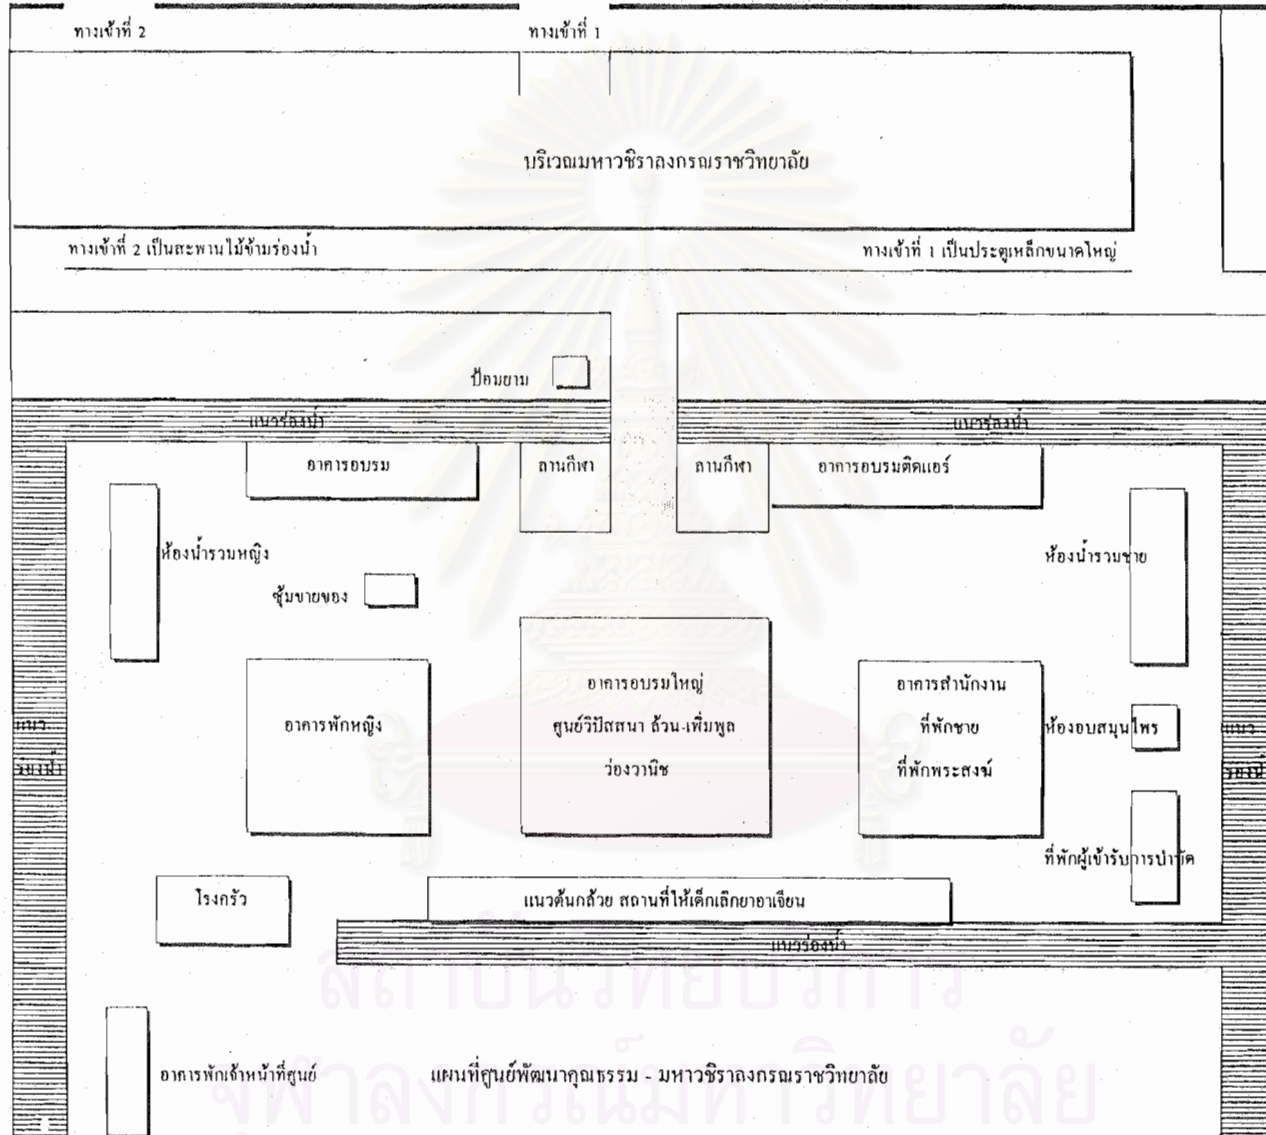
ทางเข้าที่ 2

ทางเข้าที่ 1

บริเวณมหาวชิราลงกรณราชวิทยาลัย

ทางเข้าที่ 2 เป็นสะพานไม้ข้ามร่องน้ำ

ทางเข้าที่ 1 เป็นประตูเหล็กขนาดใหญ่

ป้อมยาม

แนวร่องน้ำ

แนวร่องน้ำ

อาคารอบรม

ลานกีฬา

ลานกีฬา

อาคารอบรมติดแอร์

ห้องน้ำรวมหญิง

ห้องน้ำรวมชาย

ซุ้มขายของ

อาคารพักหญิง

อาคารอบรมใหญ่
ศูนย์วิปัสสนา ถ้วน-เพิ่มพูล
ว่องวานิช

อาคารสำนักงาน
ที่พักชาย
ที่พักพระสงฆ์

ห้องอบสมุนไพร

แนวร่องน้ำ

แนวร่องน้ำ

ที่พักผู้เข้ารับการบำบัด

โรงครัว

แนวต้นกล้วย สถานที่ให้เด็กเลิกยาอาเจียน

แนวร่องน้ำ

อาคารพักเจ้าหน้าที่ศูนย์

แผนที่ศูนย์พัฒนาคุณธรรม - มหาวชิราลงกรณราชวิทยาลัย

สถาบันวิทยบริการ
จุฬาลงกรณ์มหาวิทยาลัย